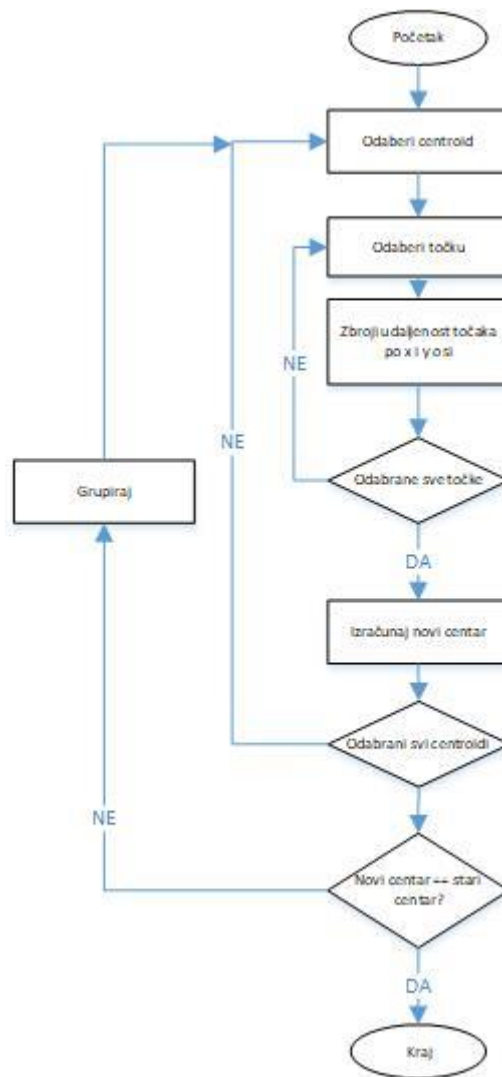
Početak

Odaberi centroid

Odaberi točku

Zbroji udaljenost točaka po x i y osi

NE

Odabrane sve točke

DA

Izračunaj novi centar

NE

Odabrani svi centroidi

Grupiraj

NE

Novi centar == stari centar?

DA

Kraj